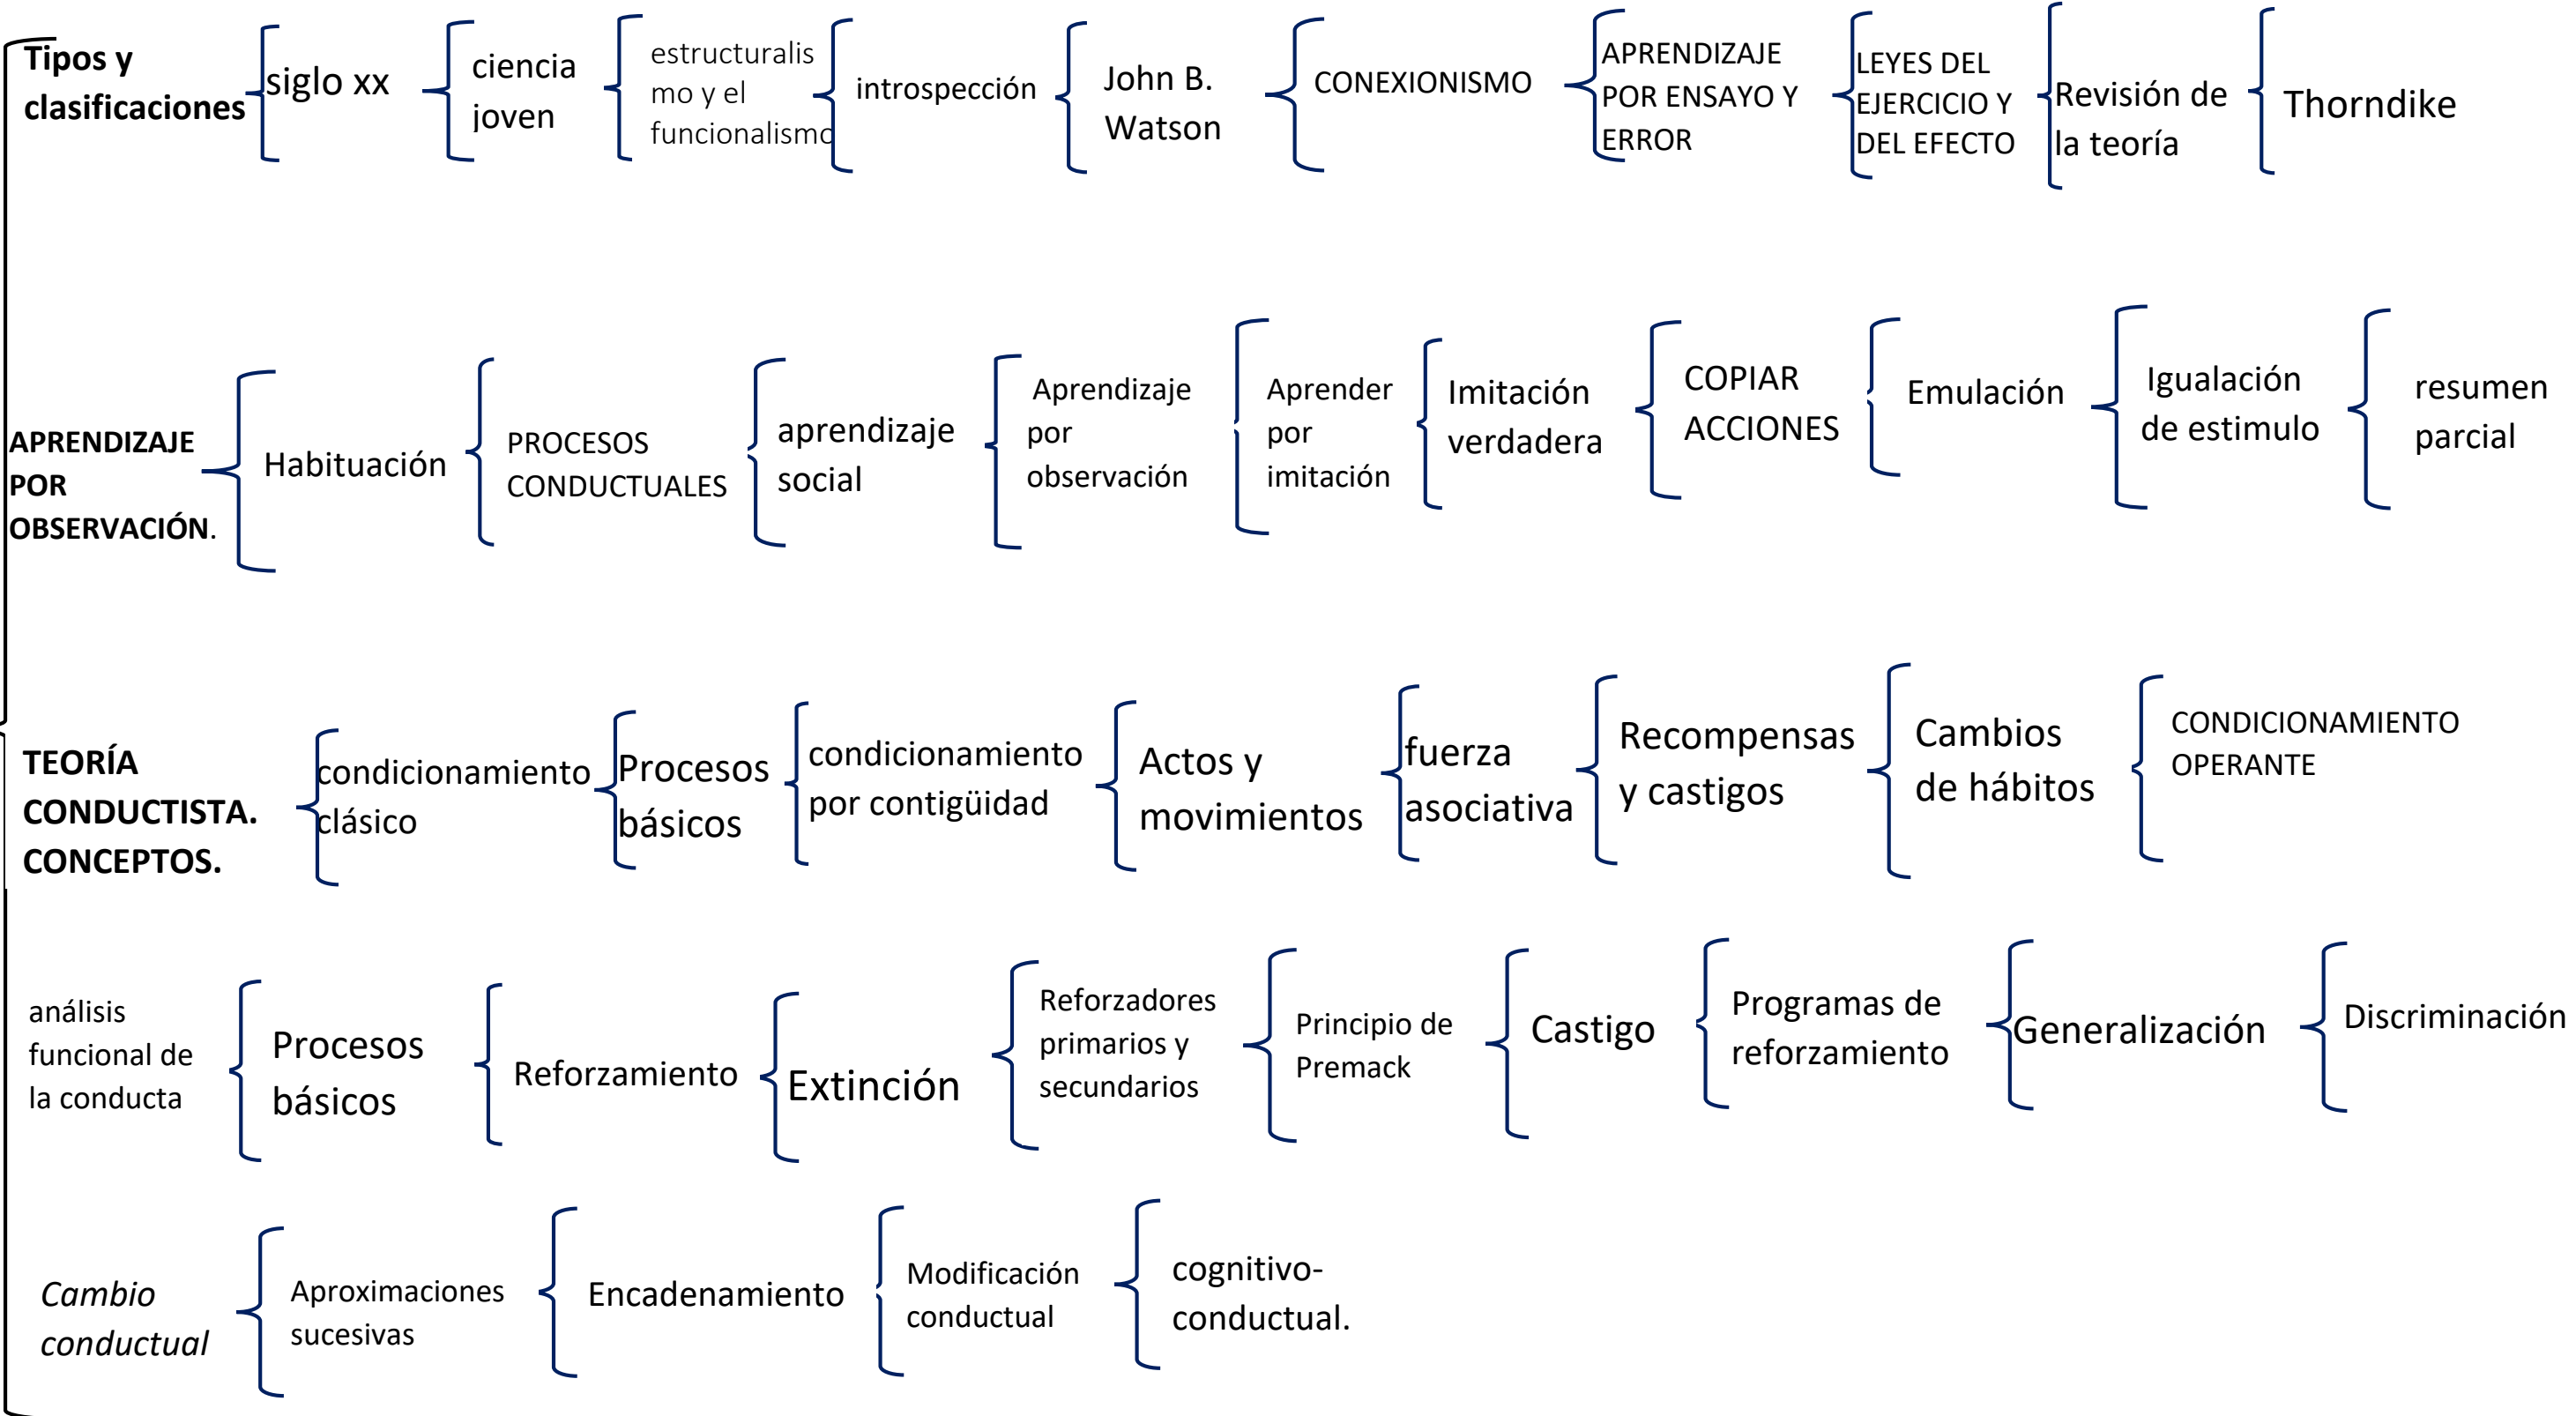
Tipos y clasificaciones

siglo xx

ciencia joven

estructuralismo y el funcionalismo

introspección

John B. Watson

CONEXIONISMO

APRENDIZAJE POR ENSAYO Y ERROR

LEYES DEL EJERCICIO Y DEL EFECTO

Revisión de la teoría

Thorndike

APRENDIZAJE POR OBSERVACIÓN.

Habituación

PROCESOS CONDUCTUALES

aprendizaje social

Aprendizaje por observación

Aprender por imitación

Imitación verdadera

COPIAR ACCIONES

Emulación

Igualación de estimulo

resumen parcial

TEORÍA CONDUCTISTA. CONCEPTOS.

condicionamiento clásico

Procesos básicos

condicionamiento por contigüidad

Actos y movimientos

fuerza asociativa

Recompensas y castigos

Cambios de hábitos

CONDICIONAMIENTO OPERANTE

análisis funcional de la conducta

Procesos básicos

Reforzamiento

Extinción

Reforzadores primarios y secundarios

Principio de Premack

Castigo

Programas de reforzamiento

Generalización

Discriminación

Cambio conductual

Aproximaciones sucesivas

Encadenamiento

Modificación conductual

cognitivo-conductual.